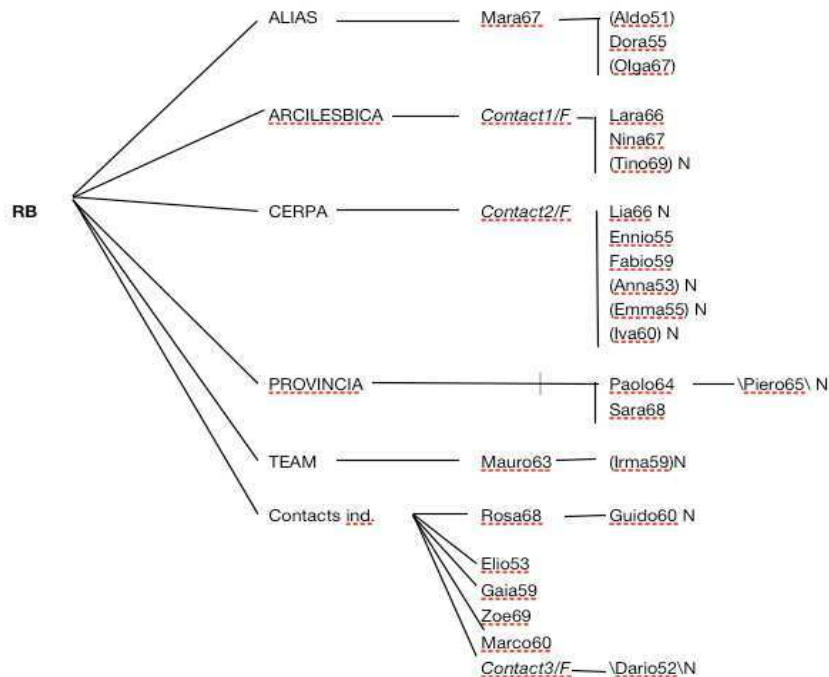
RB

ALIAS
Mara67
(Aldo51)
Dora55
(Olga67)

ARCILESBICA
Contact1/F.
Lara66
Nina67
(Tino69) N

CERPA
Contact2/F.
Lia66 N
Ennio55
Fabio59
(Anna53) N
(Emma55) N
(Iva60) N

PROVINCIA
Paolo64
\Piero65\ N
Sara68

TEAM
Mauro63
(Irma59)N

Contacts ind.
Rosa68
Guido60 N
Elio53
Gaia59
Zoe69
Marco60
Contact3/F.
\Dario52\N